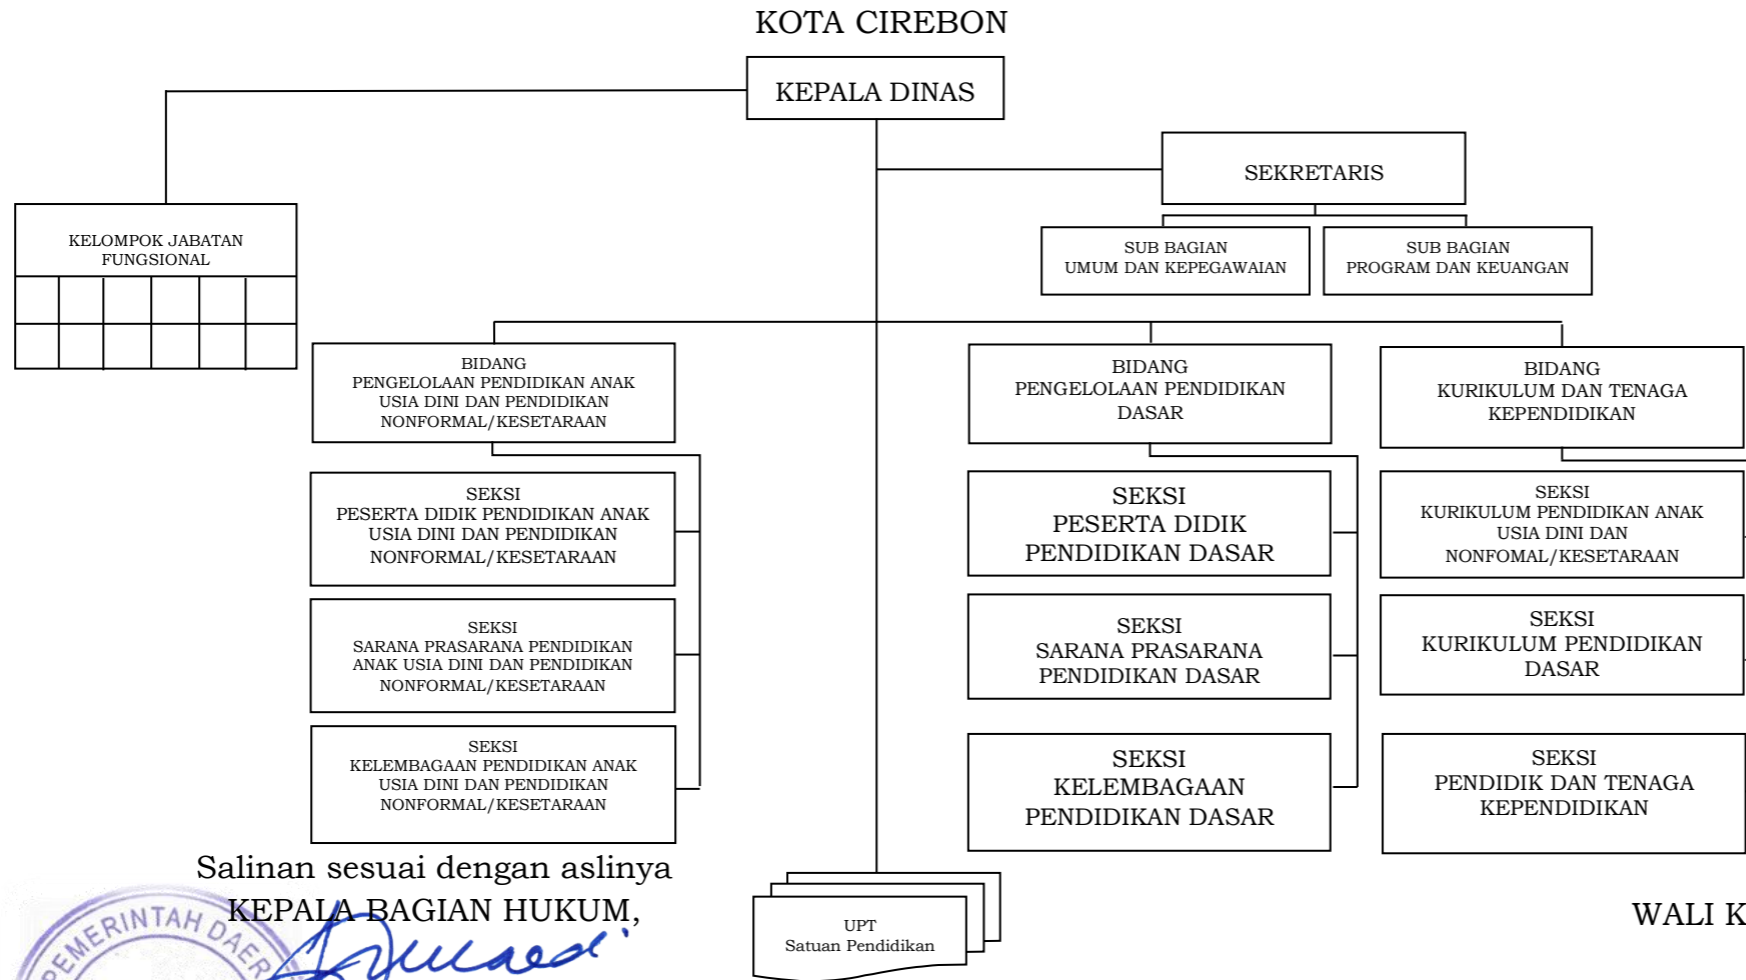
KOTA CIREBON

KEPALA DINAS

SEKRETARIS

SUB BAGIAN UMUM DAN KEPEGAWAIAN

SUB BAGIAN PROGRAM DAN KEUANGAN

KELOMPOK JABATAN FUNGSIONAL

BIDANG PENGELOLAAN PENDIDIKAN ANAK USIA DINI DAN PENDIDIKAN NONFORMAL/KESETARAAN

SEKSI PESERTA DIDIK PENDIDIKAN ANAK USIA DINI DAN PENDIDIKAN NONFORMAL/KESETARAAN

SEKSI SARANA PRASARANA PENDIDIKAN ANAK USIA DINI DAN PENDIDIKAN NONFORMAL/KESETARAAN

SEKSI KELEMBAGAAN PENDIDIKAN ANAK USIA DINI DAN PENDIDIKAN NONFORMAL/KESETARAAN

BIDANG PENGELOLAAN PENDIDIKAN DASAR

SEKSI PESERTA DIDIK PENDIDIKAN DASAR

SEKSI SARANA PRASARANA PENDIDIKAN DASAR

SEKSI KELEMBAGAAN PENDIDIKAN DASAR

BIDANG KURIKULUM DAN TENAGA KEPENDIDIKAN

SEKSI KURIKULUM PENDIDIKAN ANAK USIA DINI DAN NONFOMAL/KESETARAAN

SEKSI KURIKULUM PENDIDIKAN DASAR

SEKSI PENDIDIK DAN TENAGA KEPENDIDIKAN

UPT Satuan Pendidikan

Salinan sesuai dengan aslinya
KEPALA BAGIAN HUKUM,

PEMERINTAH DAER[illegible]

WALI K